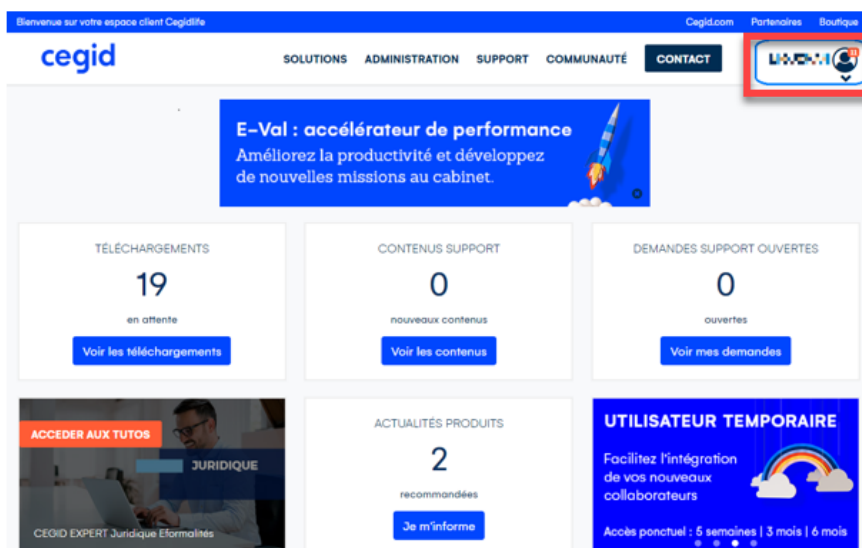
Bienvenue sur votre espace client Cegidlife

Cegid.com Partenaires Boutique

cegid

SOLUTIONS ADMINISTRATION SUPPORT COMMUNAUTÉ CONTACT

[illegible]

E-Val : accélérateur de performance

Améliorez la productivité et développez de nouvelles missions au cabinet.

TÉLÉCHARGEMENTS

19

en attente

Voir les téléchargements

CONTENUS SUPPORT

0

nouveaux contenus

Voir les contenus

DEMANDES SUPPORT OUVERTES

0

ouvertes

Voir mes demandes

ACCEDER AUX TUTOS

JURIDIQUE

CEGID EXPERT Juridique Eformalités

ACTUALITÉS PRODUITS

2

recommandées

Je m'informe

UTILISATEUR TEMPORAIRE

Facilitez l'intégration de vos nouveaux collaborateurs

Accès ponctuel : 5 semaines | 3 mois | 6 mois